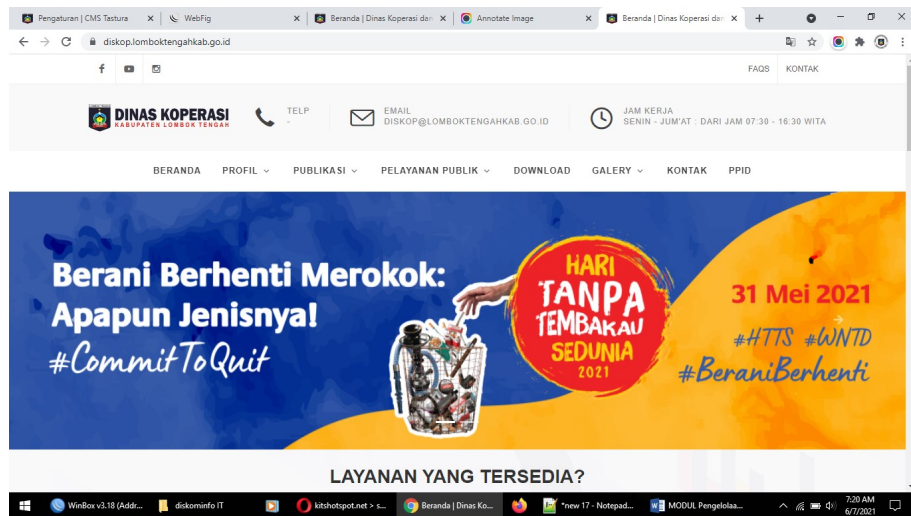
Pengaturan | CMS Tastura
WebFig
Beranda | Dinas Koperasi dan
Annotate Image
Beranda | Dinas Koperasi dan

diskop.lomboktengahkab.go.id

FAQS KONTAK

DINAS KOPERASI
KABUPATEN LOMBOK TENGAH

TELP
-

EMAIL
DISKOP@LOMBOKTENGAHKAB.GO.ID

JAM KERJA
SENIN - JUM'AT : DARI JAM 07:30 - 16:30 WITA

BERANDA PROFIL PUBLIKASI PELAYANAN PUBLIK DOWNLOAD GALERY KONTAK PPID

Berani Berhenti Merokok: Apapun Jenisnya!
#CommitToQuit

HARI TANPA TEMBAKAU SEDUNIA 2021

31 Mei 2021
#HTTS #WNTD
#BeraniBerhenti

LAYANAN YANG TERSEDIA?

WinBox v3.18 (Addr...
diskominfo IT
kitshotspot.net > s...
Beranda | Dinas Ko...
*new 17 - Notepad...
MODUL Pengelolaa...
7:20 AM
6/7/2021